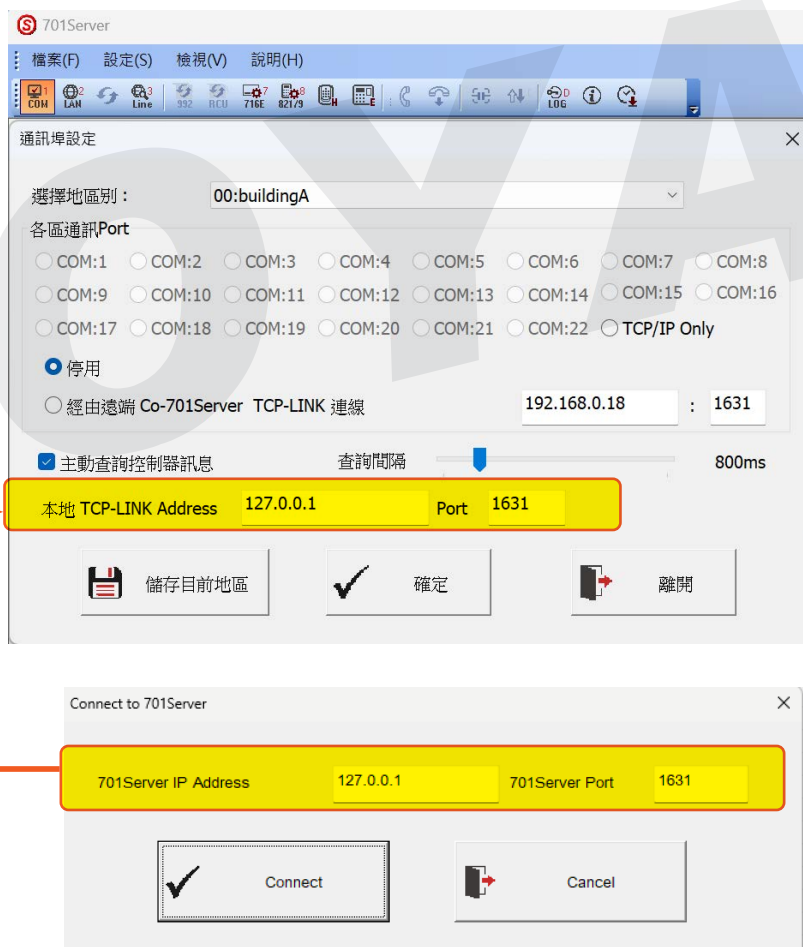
701Server

檔案(F) 設定(S) 檢視(V) 說明(H)

COM LAN Line 992 RCU 716E 821/9 LOG

通訊埠設定

選擇地區別： 00:buildingA

各區通訊Port

COM:1 COM:2 COM:3 COM:4 COM:5 COM:6 COM:7 COM:8
COM:9 COM:10 COM:11 COM:12 COM:13 COM:14 COM:15 COM:16
COM:17 COM:18 COM:19 COM:20 COM:21 COM:22 TCP/IP Only

停用

經由遠端 Co-701Server TCP-LINK 連線 192.168.0.18 : 1631

主動查詢控制器訊息 查詢間隔 800ms

本地 TCP-LINK Address 127.0.0.1 Port 1631

儲存目前地區 確定 離開

Connect to 701Server

701Server IP Address 127.0.0.1 701Server Port 1631

Connect Cancel